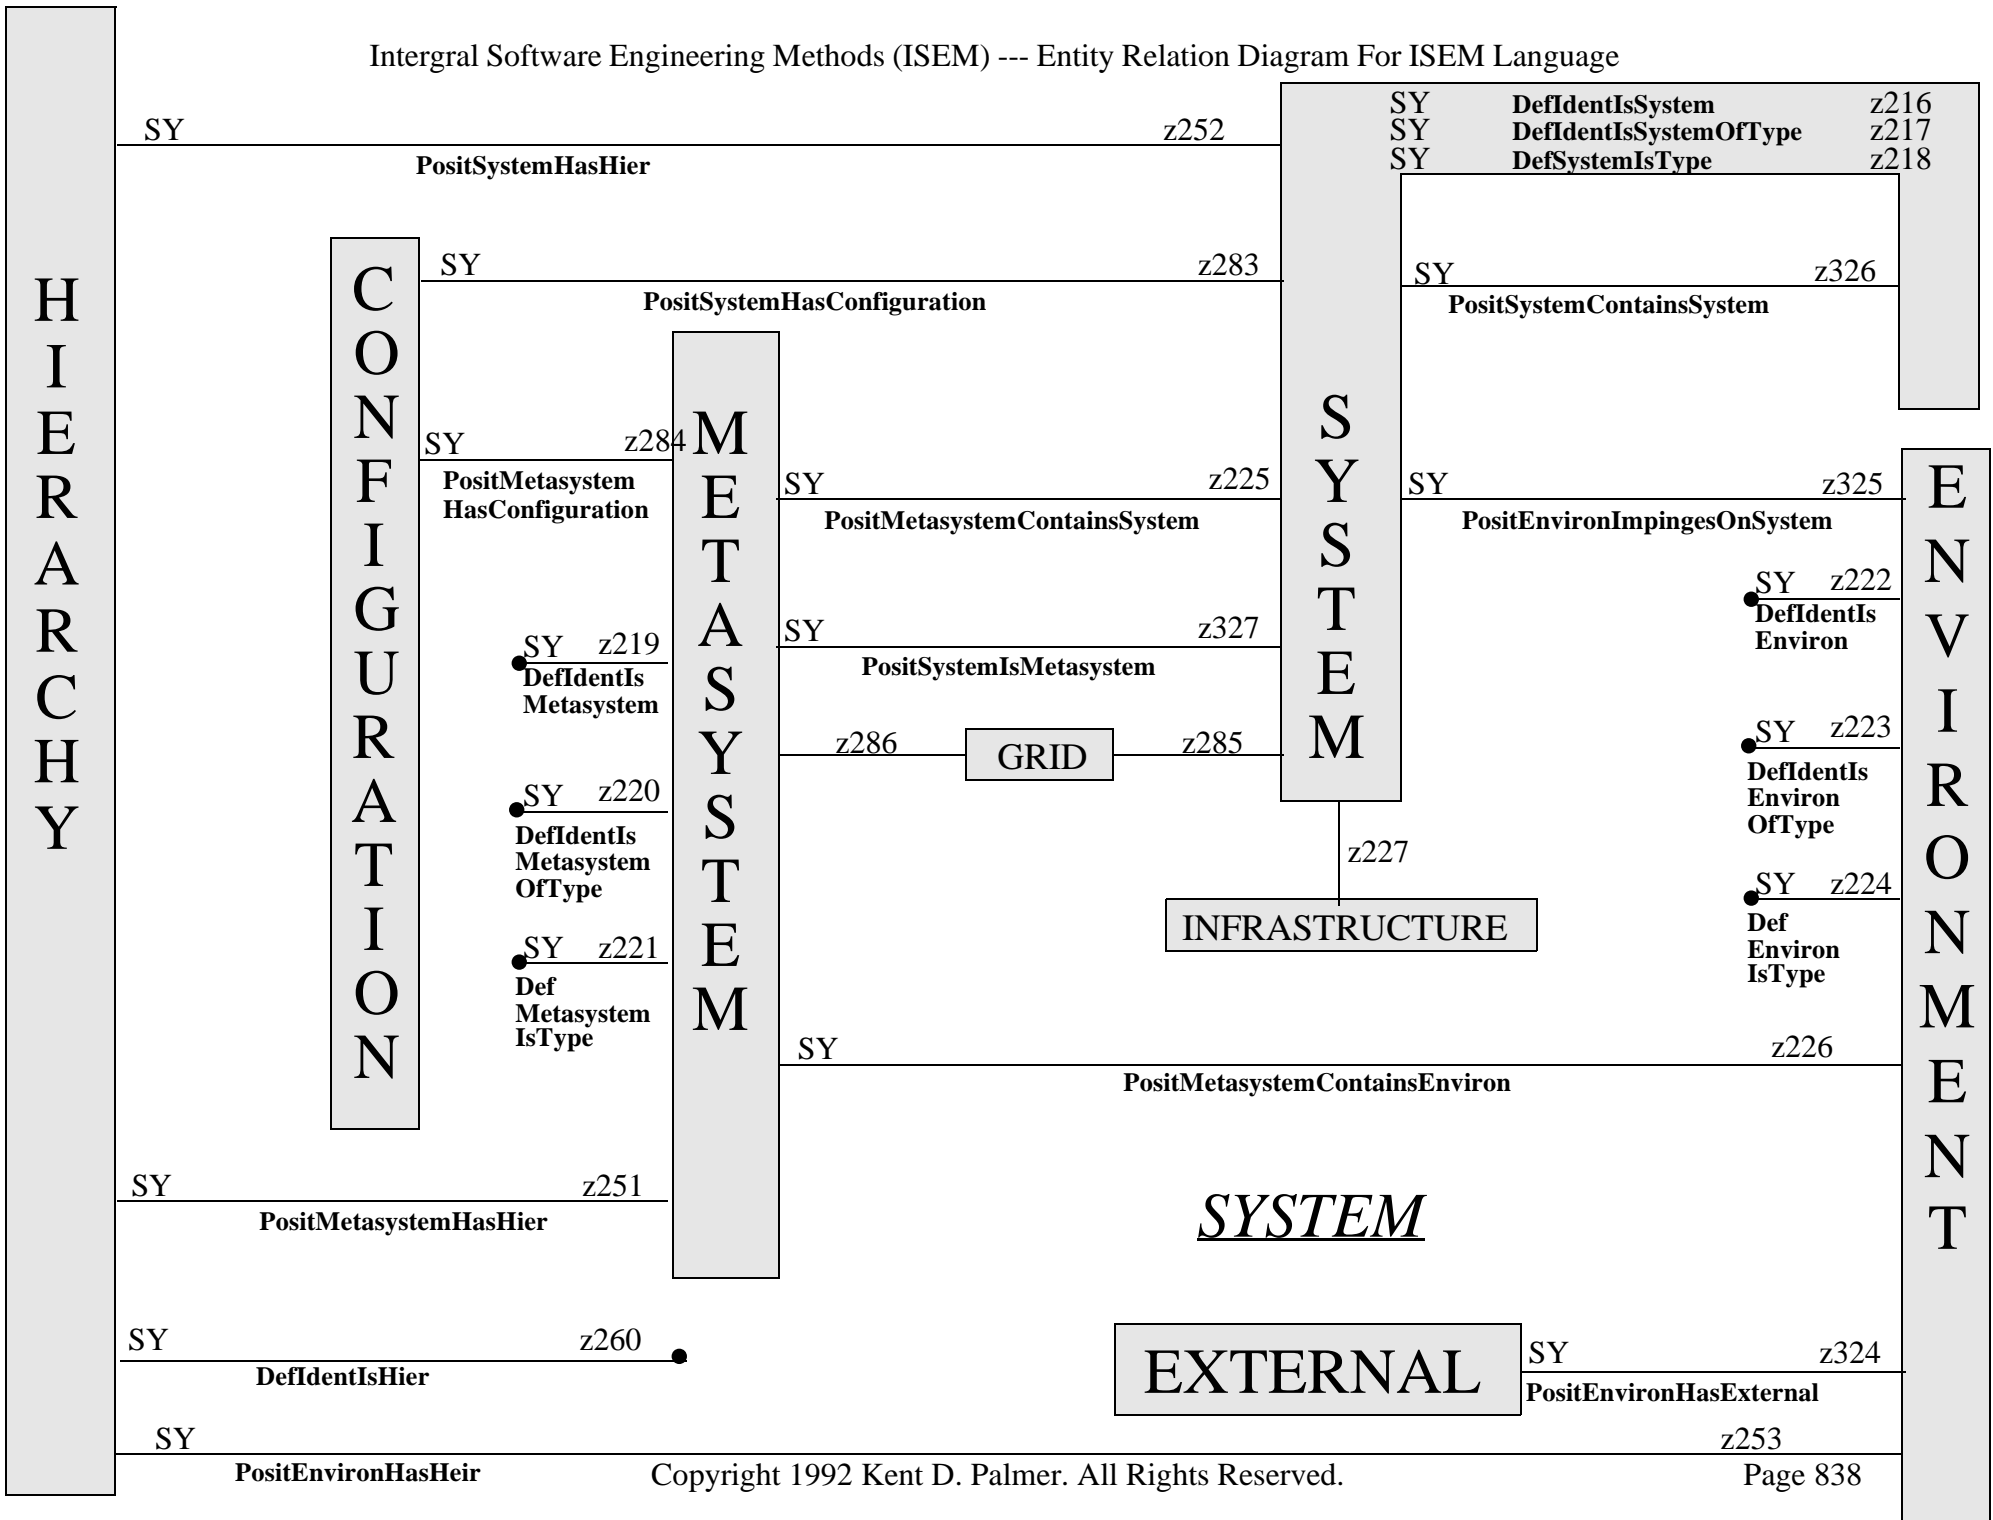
Intergral Software Engineering Methods (ISEM) --- Entity Relation Diagram For ISEM Language

SY DefIdentIsSystem z216
SY DefIdentIsSystemOfType z217
SY DefSystemIsType z218

SY z252
PositSystemHasHier

HIERARCHY

CONFIGURATION

SY z283
PositSystemHasConfiguration

SY z326
PositSystemContainsSystem

SY z284
PositMetasystem HasConfiguration

METASYSTEM

SYSTEM

SY z225
PositMetasystemContainsSystem

SY z325
PositEnvironImpingesOnSystem

ENVIRONMENT

SY z222
DefIdentIs Environ

SY z219
DefIdentIs Metasystem

SY z327
PositSystemIsMetasystem

z286 GRID z285

SY z223
DefIdentIs Environ OfType

SY z220
DefIdentIs Metasystem OfType

z227

INFRASTRUCTURE

SY z224
Def Environ IsType

SY z221
Def Metasystem IsType

SY z226
PositMetasystemContainsEnviron

SY z251
PositMetasystemHasHier

SYSTEM

SY z260
DefIdentIsHier

EXTERNAL

SY z324
PositEnvironHasExternal

SY z253
PositEnvironHasHeir

Copyright 1992 Kent D. Palmer. All Rights Reserved.

Page 838